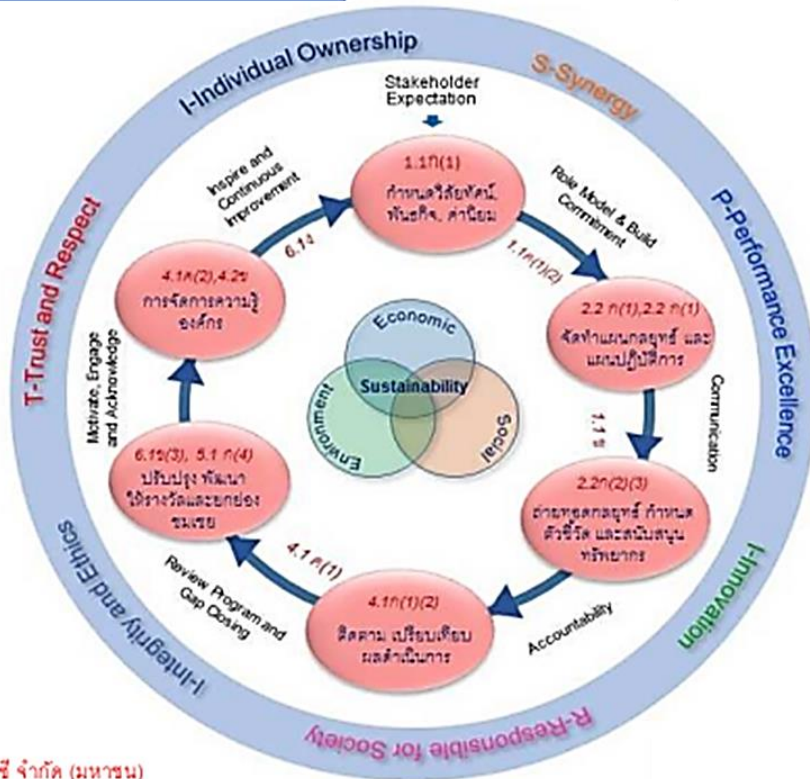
I-Individual Ownership

S-Synergy

P-Performance Excellence

I-Innovation

R-Responsible for Society

I-Integrity and Ethics

T-Trust and Respect

Stakeholder Expectation

1.1ก(1)
กำหนดวิสัยทัศน์, พันธกิจ, ค่านิยม

Role Model & Build Commitment

1.1ก(1)(2)

2.2 ก(1),2.2 ก(1)
จัดทำแผนกลยุทธ์ และแผนปฏิบัติการ

Communication

1.1 ข

2.2ก(2)(3)
ถ่ายทอดกลยุทธ์ กำหนดตัวชี้วัด และสนับสนุนทรัพยากร

Accountability

4.1ก(1)(2)
ติดตาม เปรียบเทียบผลดำเนินการ

4.1 ก(1)

Review Program and Gap Closing

6.1ข(3), 5.1 ก(4)
ปรับปรุง พัฒนา ให้รางวัลและยกย่องชมเชย

Motivate, Engage and Acknowledge

4.1ค(2),4.2ข
การจัดการความรู้องค์กร

Inspire and Continuous Improvement

6.1ข

Economic

Sustainability

Environment

Social

ซี จำกัด (มหาชน)